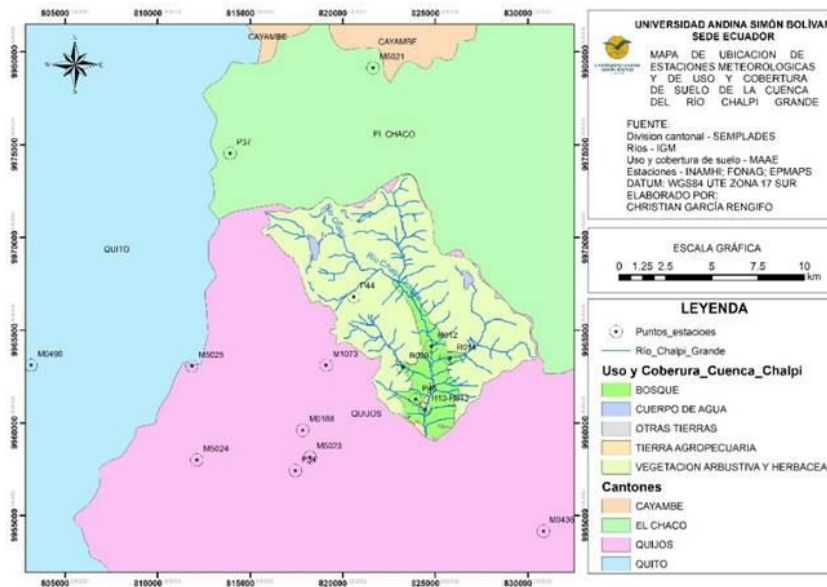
805000 810000 815000 820000 825000 830000

9980000 9975000 9970000 9965000 9960000 9955000

CAYAMBE
CAYAMBE
M0021
EL CHACO
P37
QUITO
Río Chalpi
P44
M012
R014
R009
P45
H13 P013
M1073
M0490
M5025
QUIJOS
M0188
M5023
M5024
P34
M0436

UNIVERSIDAD ANDINA SIMÓN BOLÍVAR
SEDE ECUADOR

MAPA DE UBICACION DE ESTACIONES METEOROLOGICAS Y DE USO Y COBERTURA DE SUELO DE LA CUENCA DEL RÍO CHALPI GRANDE

FUENTE:
Division cantonal - SEMPLADES
Rios - IGM
Uso y cobertura de suelo - MAAE
Estaciones - INAMHI; FONAG; EPMAPS
DATUM: WGS84 UTE ZONA 17 SUR
ELABORADO POR:
CHRISTIAN GARCÍA RENGIFO

ESCALA GRÁFICA
0 1.25 2.5 5 7.5 10 km

LEYENDA
Puntos_estacioes
Rio_Chalpi_Grande
Uso y Coberura_Cuenca_Chalpi
BOSQUE
CUERPO DE AGUA
OTRAS TIERRAS
TIERRA AGROPECUARIA
VEGETACION ARBUSTIVA Y HERBACEA
Cantones
CAYAMBE
EL CHACO
QUIJOS
QUITO